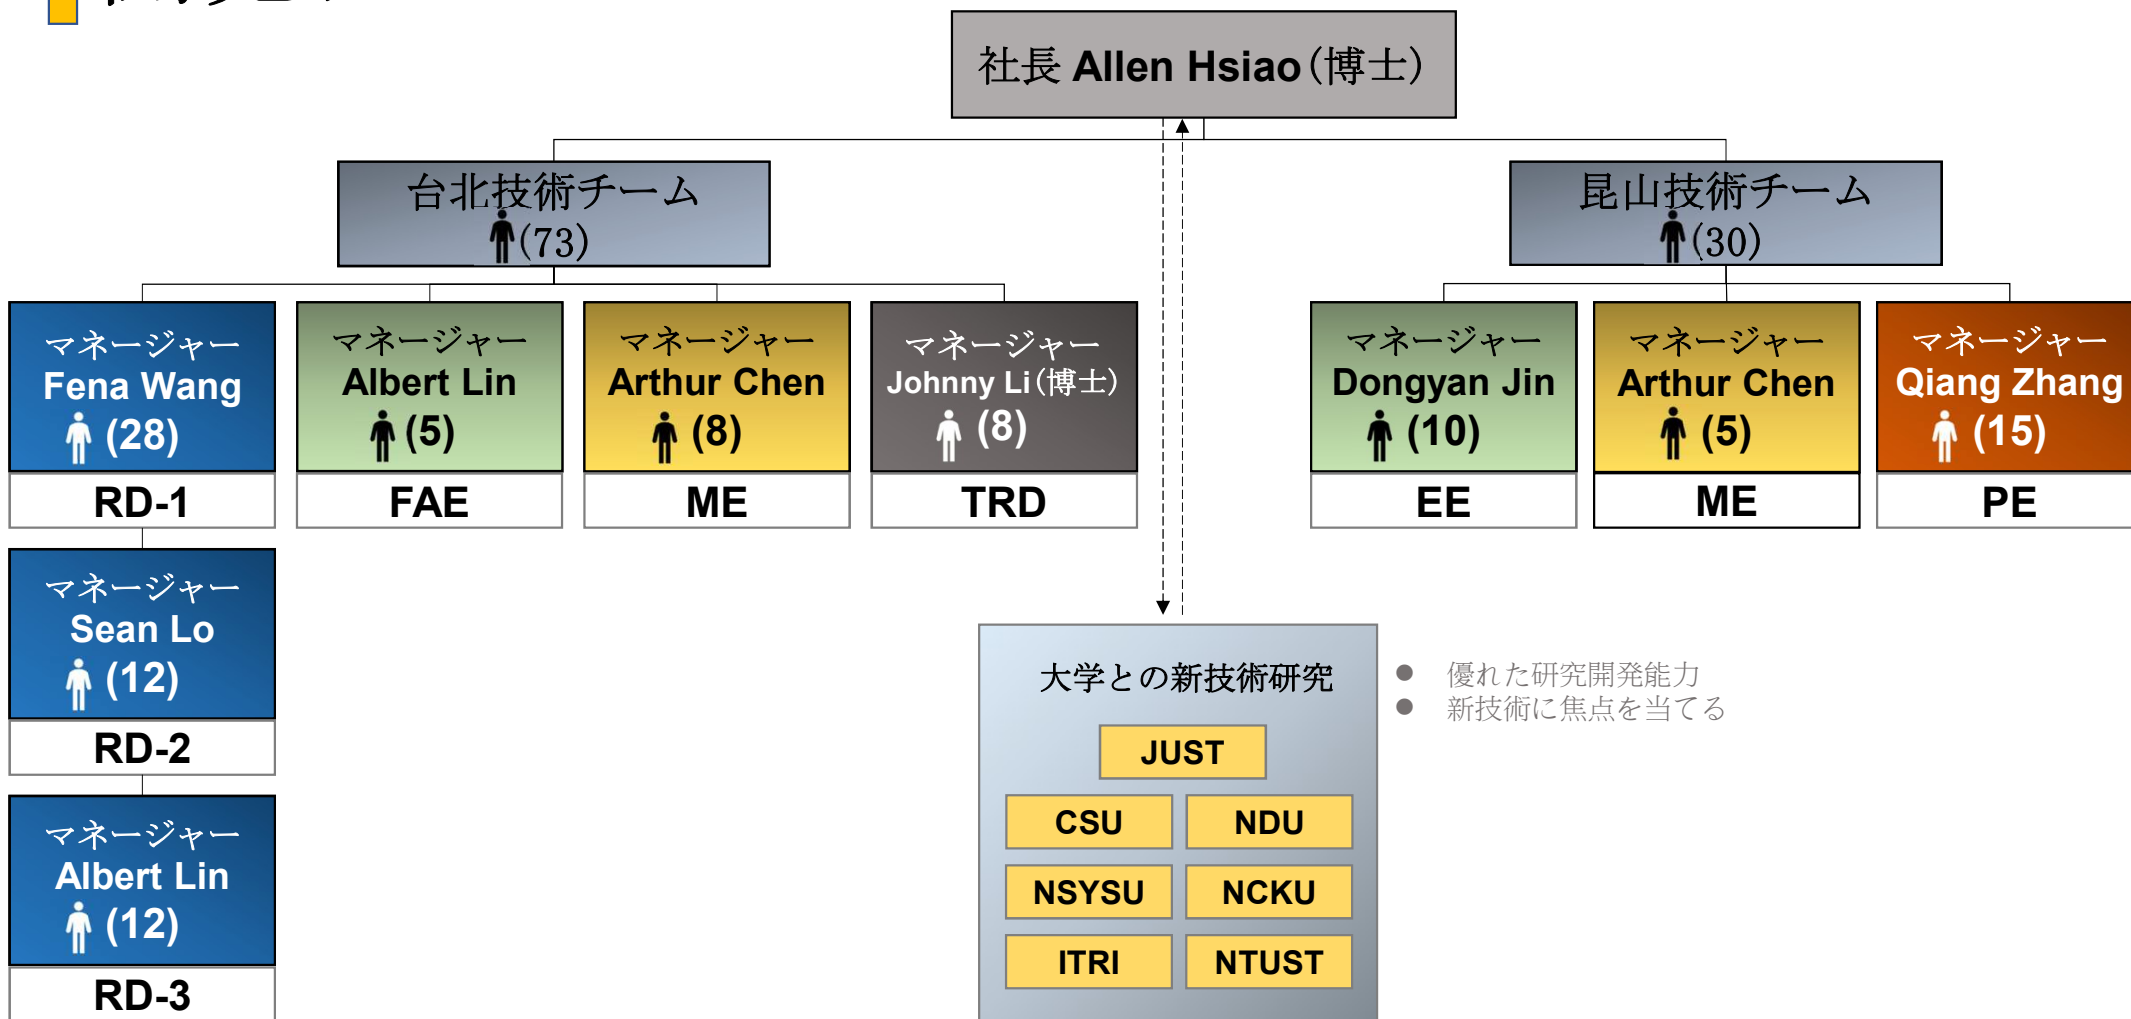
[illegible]

社長 Allen Hsiao(博士)

台北技術チーム
(73)

昆山技術チーム
(30)

マネージャー
Fena Wang
(28)
RD-1

マネージャー
Albert Lin
(5)
FAE

マネージャー
Arthur Chen
(8)
ME

マネージャー
Johnny Li(博士)
(8)
TRD

マネージャー
Dongyan Jin
(10)
EE

マネージャー
Arthur Chen
(5)
ME

マネージャー
Qiang Zhang
(15)
PE

マネージャー
Sean Lo
(12)
RD-2

マネージャー
Albert Lin
(12)
RD-3

大学との新技術研究

JUST

CSU

NDU

NSYSU

NCKU

ITRI

NTUST

● 優れた研究開発能力
● 新技術に焦点を当てる